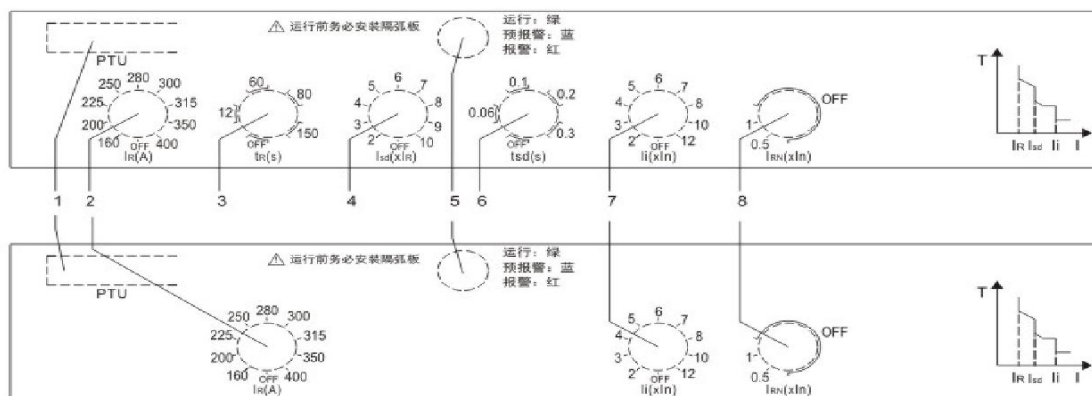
PTU

⚠ 运行前务必安装隔弧板

运行：绿
预报警：蓝
报警：红

250 280 300
225 315
200 350
160 OFF 400
$I_R$(A)

60
120 80
OFF 150
$t_R$(s)

5 6 7
4 8
3 9
2 OFF 10
$I_{sd}$($xI_R$)

0.1
0.06 0.2
OFF 0.3
tsd(s)

5 6 7
4 8
3 10
2 OFF 12
Ii(xIn)

1 OFF
0.5
$I_{RN}$(xIn)

T
$I_R$ $I_{sd}$ Ii I

1 2 3 4 5 6 7 8

PTU

⚠ 运行前务必安装隔弧板

运行：绿
预报警：蓝
报警：红

250 280 300
225 315
200 350
160 OFF 400
$I_R$(A)

5 6 7
4 8
3 10
2 OFF 12
Ii(xIn)

1 OFF
0.5
$I_{RN}$(xIn)

T
$I_R$ $I_{sd}$ Ii I